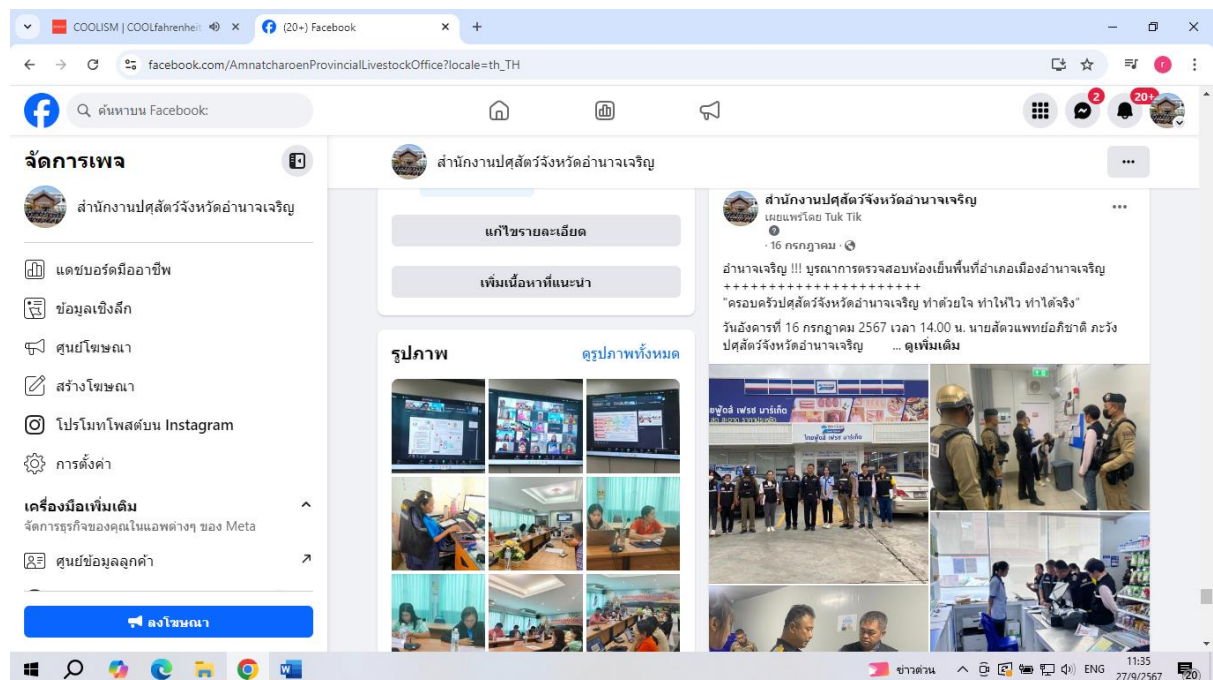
COOLISM | COOLfahrenheit
(20+) Facebook
facebook.com/AmnatcharoenProvincialLivestockOffice?locale=th_TH

ค้นหาบน Facebook
2
20+

จัดการเพจ
สำนักงานปศุสัตว์จังหวัดอำนาจเจริญ
แดชบอร์ดมืออาชีพ
ข้อมูลเชิงลึก
ศูนย์โฆษณา
สร้างโฆษณา
โปรโมทโพสต์บน Instagram
การตั้งค่า
เครื่องมือเพิ่มเติม
จัดการธุรกิจของคุณในแอพต่างๆ ของ Meta
ศูนย์ข้อมูลลูกค้า
ลงโฆษณา

สำนักงานปศุสัตว์จังหวัดอำนาจเจริญ
แก้ไขรายละเอียด
เพิ่มเนื้อหาที่แนะนำ
รูปภาพ
ดูรูปภาพทั้งหมด

สำนักงานปศุสัตว์จังหวัดอำนาจเจริญ
เผยแพร่โดย Tuk Tik
· 16 กรกฎาคม ·
อำนาจเจริญ !!! บูรณาการตรวจสอบห้องเย็นพื้นที่อำเภอเมืองอำนาจเจริญ
+++++++++++++++++++++
"ครอบครัวปศุสัตว์จังหวัดอำนาจเจริญ ทำด้วยใจ ทำให้ไว ทำได้จริง"
วันอังคารที่ 16 กรกฎาคม 2567 เวลา 14.00 น. นายสัตวแพทย์อภิชาติ ภะวัง ปศุสัตว์จังหวัดอำนาจเจริญ ... ดูเพิ่มเติม

ข่าวด่วน ENG 11:35 27/9/2567 20